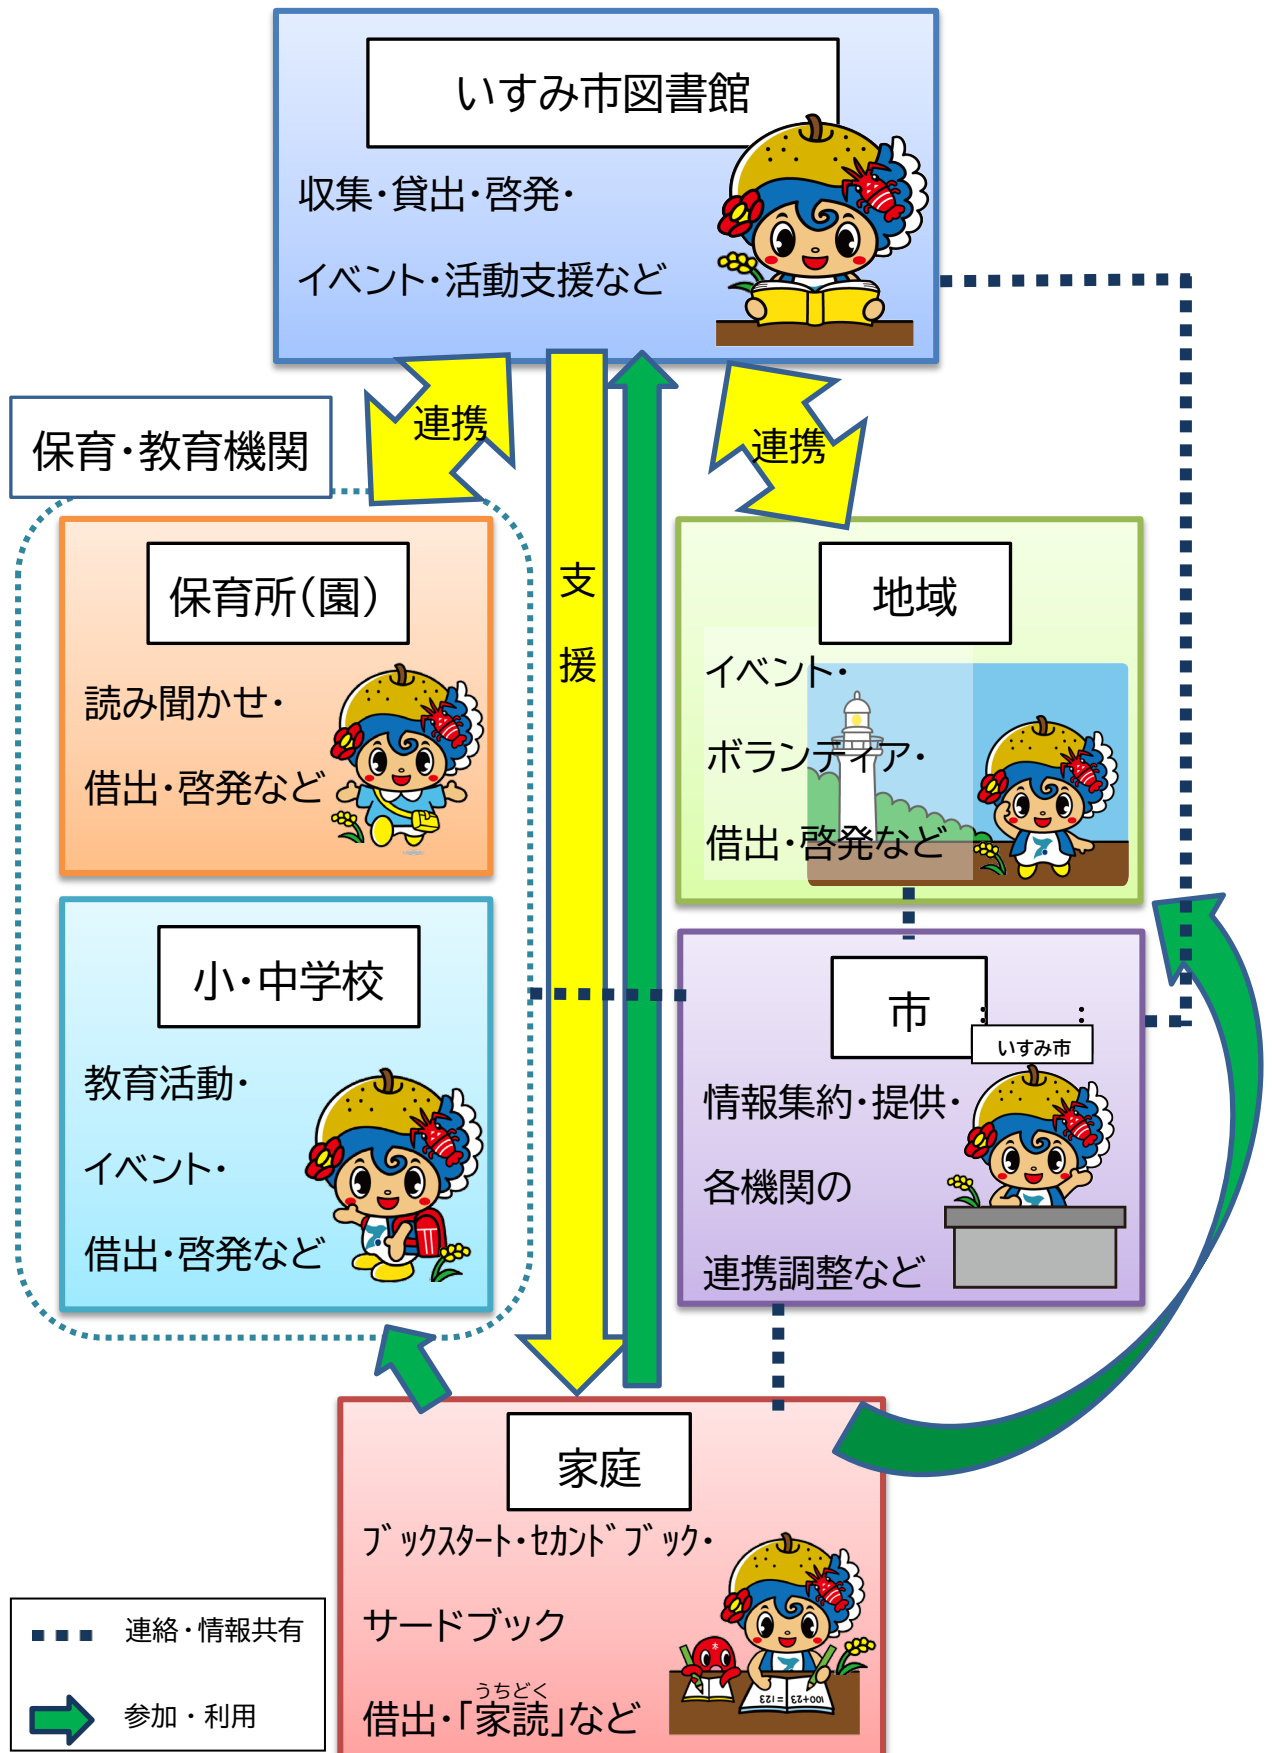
いすみ市図書館

収集・貸出・啓発・

イベント・活動支援など

連携

連携

保育・教育機関

支援

保育所(園)

読み聞かせ・

借出・啓発など

地域

イベント・

ボランティア・

借出・啓発など

小・中学校

教育活動・

イベント・

借出・啓発など

市

いすみ市

情報集約・提供・

各機関の

連携調整など

家庭

ブックスタート・セカンドブック・

サードブック

借出・「家読(うちどく)」など

連絡・情報共有

参加・利用